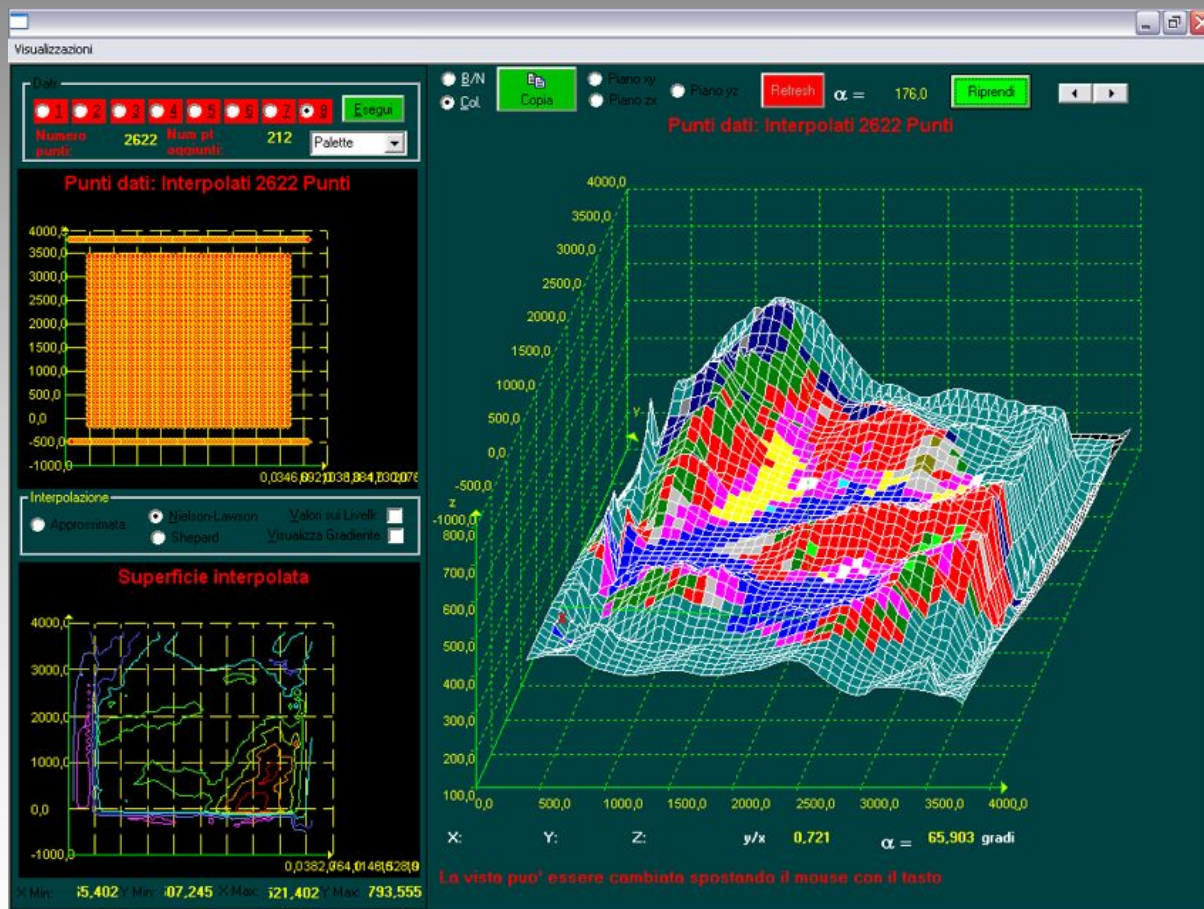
Visualizzazioni

Dati
1 2 3 4 5 6 7 8 Esegui
Numero punti: 2622 Num pt aggiunti: 212 Palette

Punti dati: Interpolati 2622 Punti
4000,0
3500,0
3000,0
2500,0
2000,0
1500,0
1000,0
500,0
0,0
-500,0
-1000,0
0,0346,0921,038,884,0730,2078

Interpolazione
Approssimata
Nielson-Lawson
Shepard
Valori sui Livelli
Visualizza Gradiente

Superficie interpolata
4000,0
3000,0
2000,0
1000,0
0,0
-1000,0
0,0382,064,0146,6528,0
X Min: 5,402 Y Min: 07,245 X Max: 521,402 Y Max: 793,555

B/N
Col.
Copia
Piano xy
Piano zx
Piano yz
Refresh
$\alpha =$ 176,0
Riprendi

Punti dati: Interpolati 2622 Punti
4000,0
3500,0
3000,0
2500,0
2000,0
1500,0
1000,0
500,0
0,0
-500,0
-1000,0
z
800,0
700,0
600,0
500,0
400,0
300,0
200,0
100,0
y
0,0 500,0 1000,0 1500,0 2000,0 2500,0 3000,0 3500,0 4000,0

X: Y: Z: y/x 0,721 $\alpha =$ 65,903 gradi

La vista puo' essere cambiata spostando il mouse con il tasto